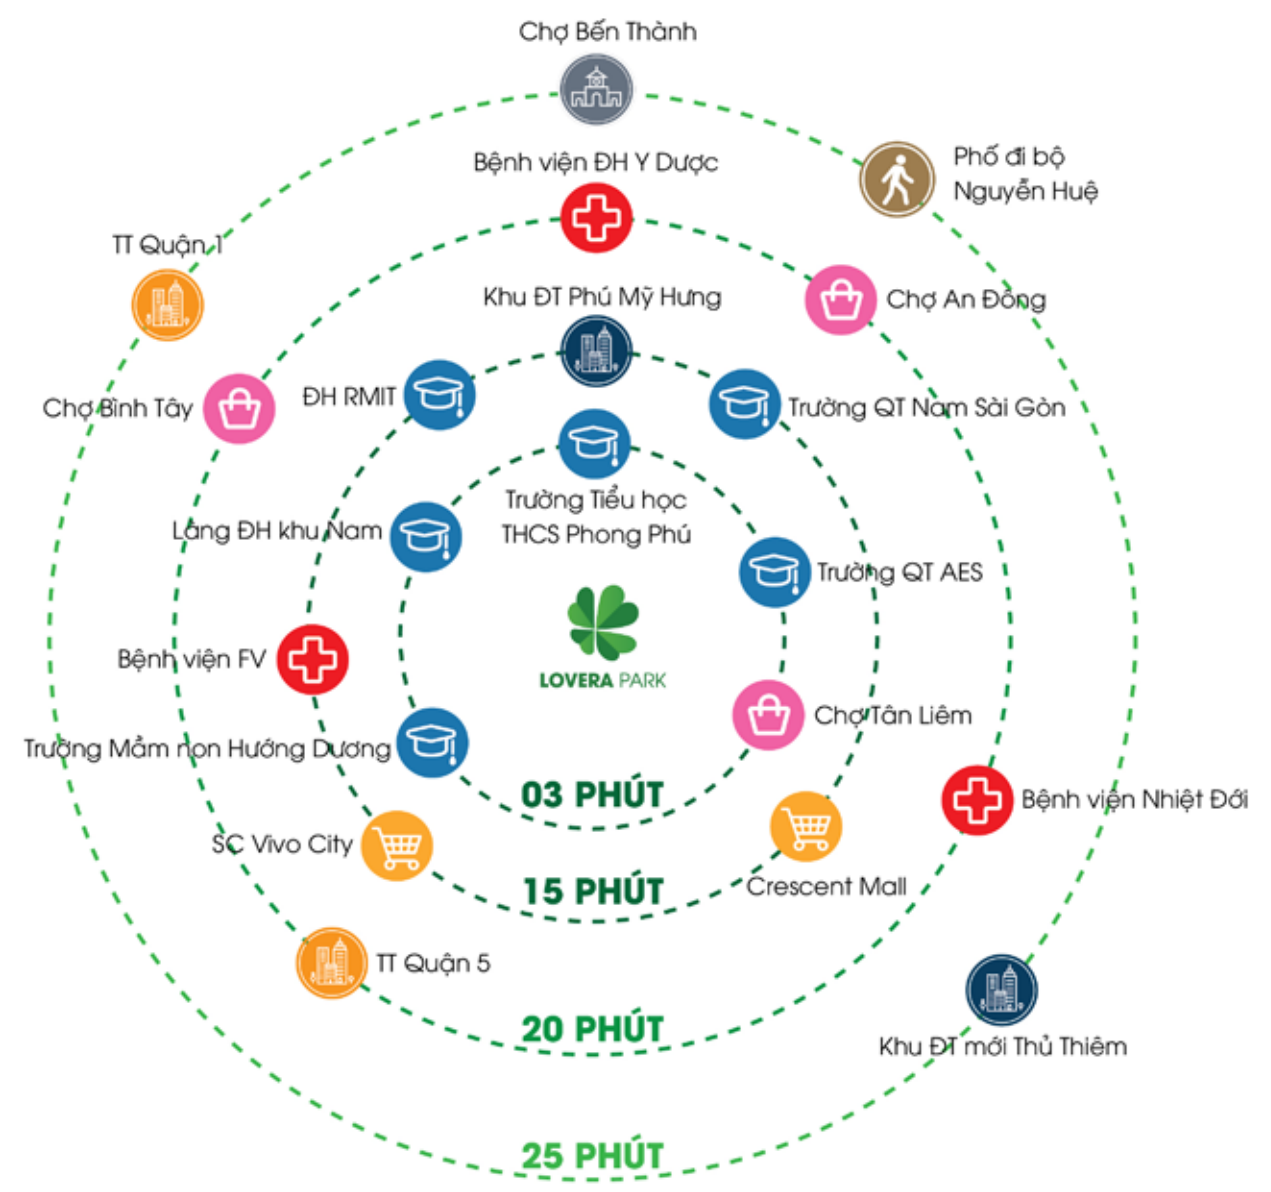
Chợ Bến Thành

Bệnh viện ĐH Y Dược

Phố đi bộ Nguyễn Huệ

TT Quận 1

Khu ĐT Phú Mỹ Hưng

Chợ An Đông

Chợ Bình Tây

ĐH RMIT

Trường QT Nam Sài Gòn

Trường Tiểu học THCS Phong Phú

Làng ĐH khu Nam

Trường QT AES

LOVERA PARK

Bệnh viện FV

Chợ Tân Liêm

Trường Mầm non Hướng Dương

03 PHÚT

Bệnh viện Nhiệt Đới

SC Vivo City

15 PHÚT

Crescent Mall

TT Quận 5

20 PHÚT

Khu ĐT mới Thủ Thiêm

25 PHÚT